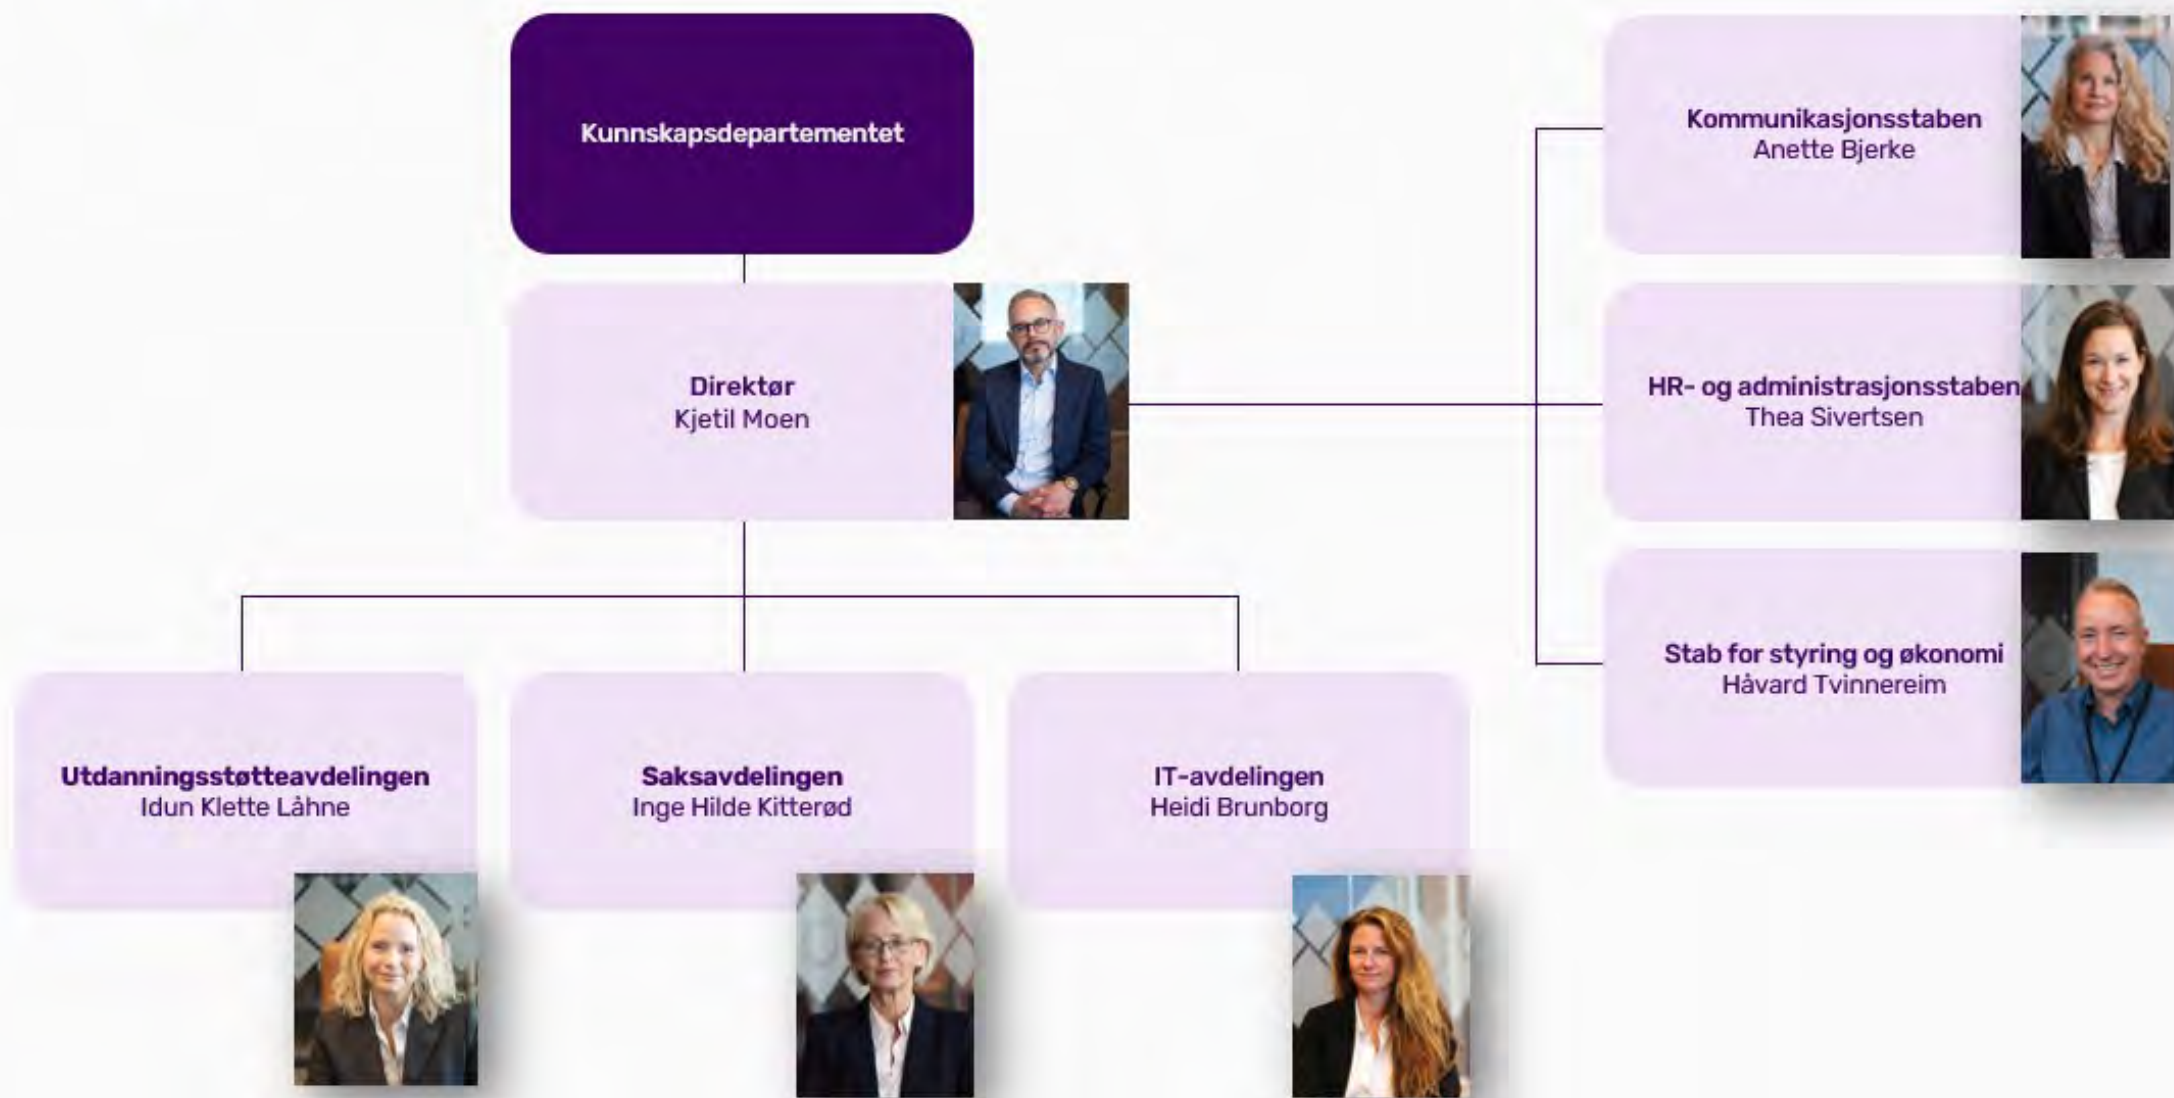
Kunnskapsdepartementet

Direktør
Kjetil Moen

Kommunikasjonsstaben
Anette Bjerke

HR- og administrasjonsstaben
Thea Sivertsen

Stab for styring og økonomi
Håvard Tvinnereim

Utdanningsstøtteavdelingen
Idun Klette Låhne

Saksavdelingen
Inge Hilde Kitterød

IT-avdelingen
Heidi Brunborg